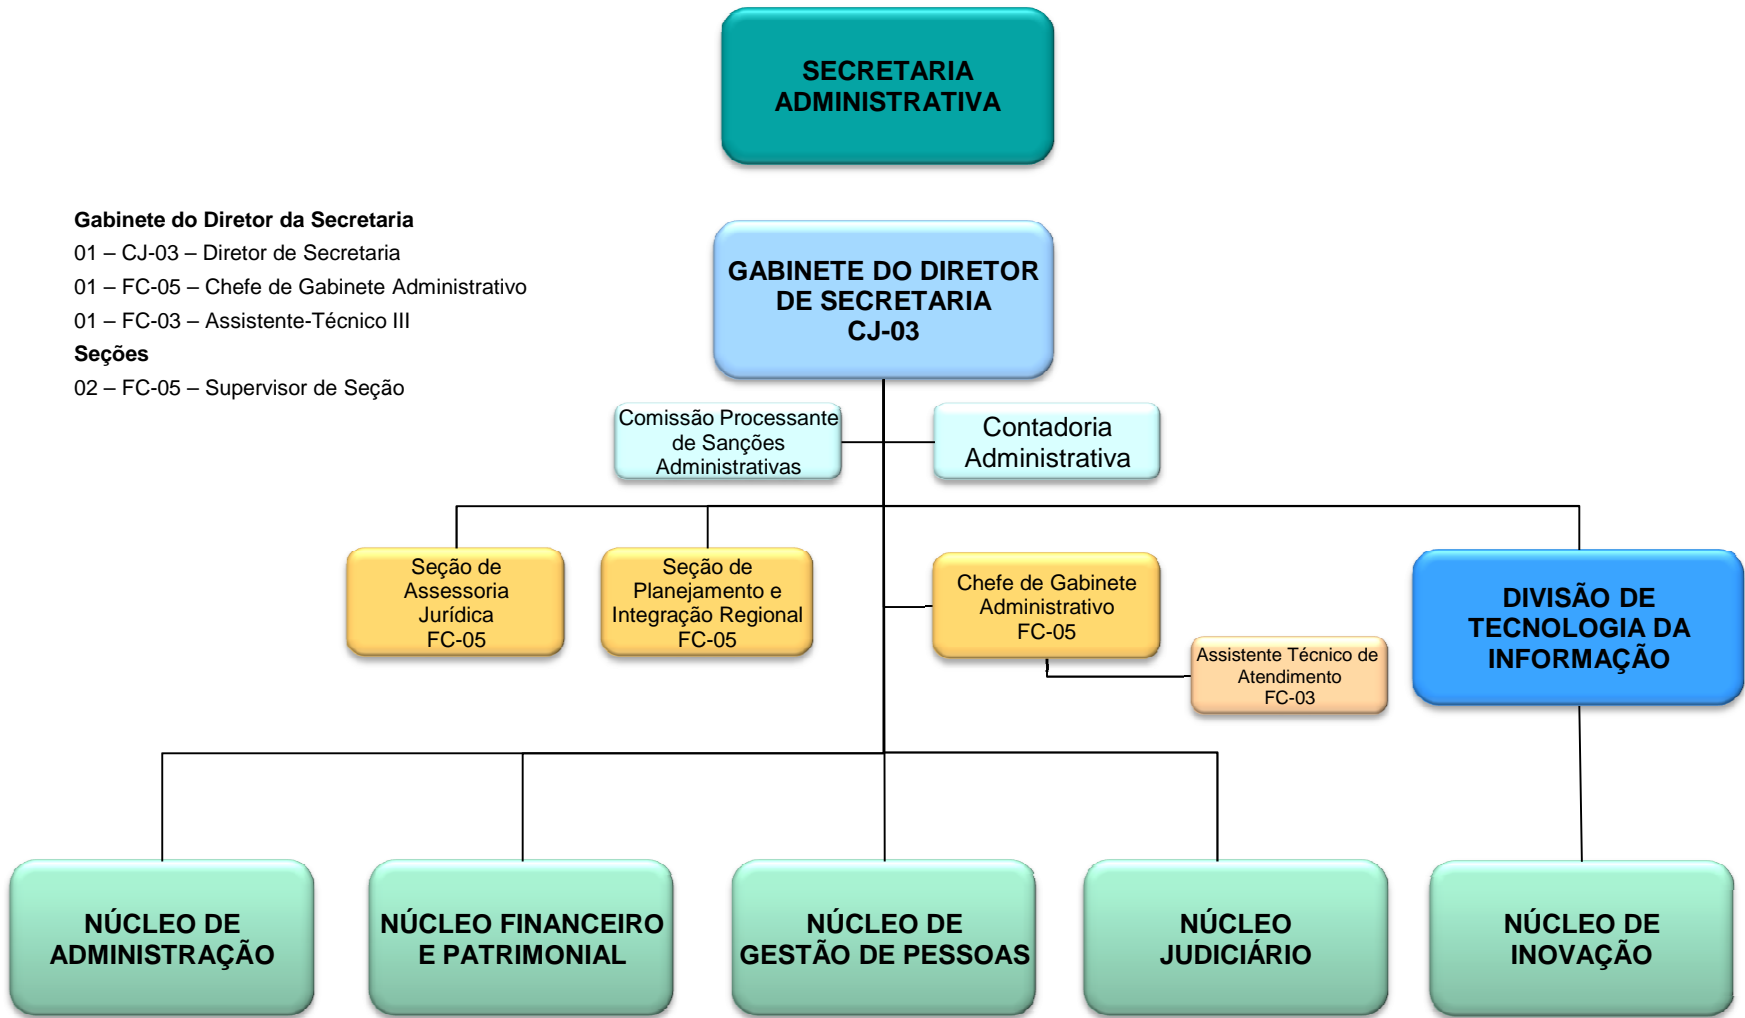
SECRETARIA ADMINISTRATIVA

Gabinete do Diretor da Secretaria
01 – CJ-03 – Diretor de Secretaria
01 – FC-05 – Chefe de Gabinete Administrativo
01 – FC-03 – Assistente-Técnico III
Seções
02 – FC-05 – Supervisor de Seção

GABINETE DO DIRETOR DE SECRETARIA CJ-03

Comissão Processante de Sanções Administrativas

Contadoria Administrativa

Seção de Assessoria Jurídica FC-05

Seção de Planejamento e Integração Regional FC-05

Chefe de Gabinete Administrativo FC-05

Assistente Técnico de Atendimento FC-03

DIVISÃO DE TECNOLOGIA DA INFORMAÇÃO

NÚCLEO DE ADMINISTRAÇÃO

NÚCLEO FINANCEIRO E PATRIMONIAL

NÚCLEO DE GESTÃO DE PESSOAS

NÚCLEO JUDICIÁRIO

NÚCLEO DE INOVAÇÃO